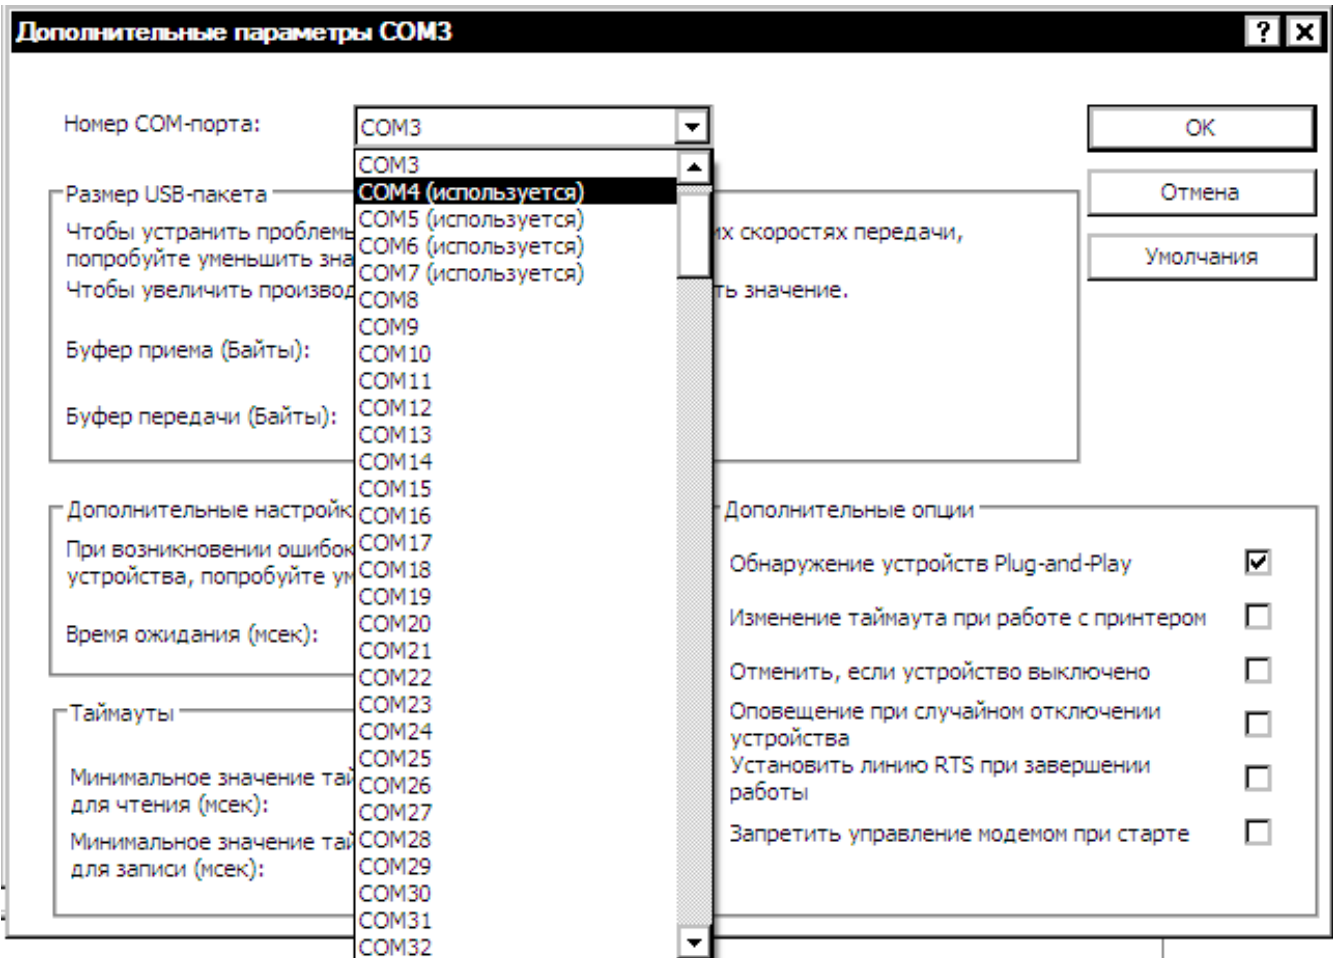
Дополнительные параметры COM3

? X

Номер COM-порта: COM3

COM3
COM4 (используется)
COM5 (используется)
COM6 (используется)
COM7 (используется)
COM8
COM9
COM10
COM11
COM12
COM13
COM14
COM15
COM16
COM17
COM18
COM19
COM20
COM21
COM22
COM23
COM24
COM25
COM26
COM27
COM28
COM29
COM30
COM31
COM32

OK

Отмена

Умолчания

Размер USB-пакета

Чтобы устранить проблемы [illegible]х скоростях передачи, попробуйте уменьшить зна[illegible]

Чтобы увеличить производ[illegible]ть значение.

Буфер приема (Байты):

Буфер передачи (Байты):

Дополнительные настройк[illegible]

При возникновении ошибок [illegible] устройства, попробуйте ум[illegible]

Время ожидания (мсек):

Таймауты

Минимальное значение тай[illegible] для чтения (мсек):

Минимальное значение тай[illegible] для записи (мсек):

Дополнительные опции

Обнаружение устройств Plug-and-Play

Изменение таймаута при работе с принтером

Отменить, если устройство выключено

Оповещение при случайном отключении устройства

Установить линию RTS при завершении работы

Запретить управление модемом при старте